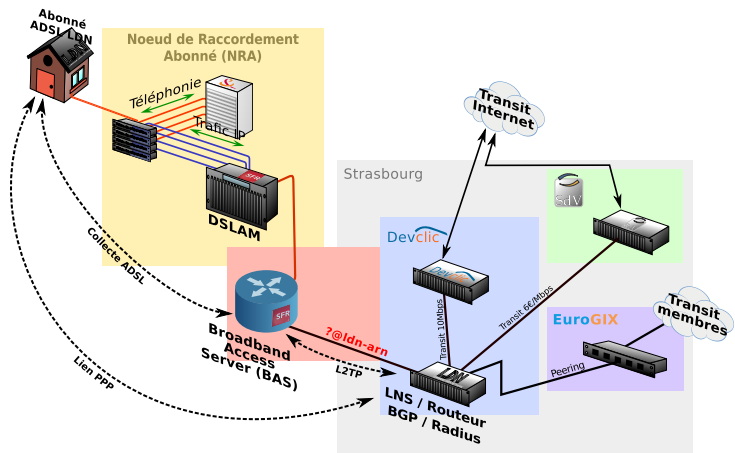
Abonné
ADSL LDN

Noeud de Raccordement
Abonné (NRA)

Téléphonie

Trafic IP

SFR

DSLAM

Collecte ADSL

SFR

Broadband
Access
Server (BAS)

?@ldn-arn

L2TP

Lien PPP

Transit
Internet

Strasbourg

SdV

Devclic

Transit 10Mbps

Transit 6€/Mbps

EuroGIX

Transit
membres

Peering

LNS / Routeur
BGP / Radius